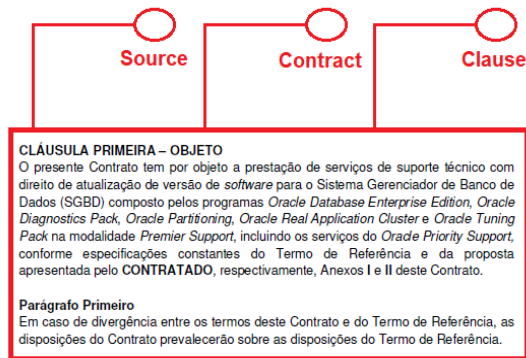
Source

Contract

Clause

CLÁUSULA PRIMEIRA – OBJETO
O presente Contrato tem por objeto a prestação de serviços de suporte técnico com direito de atualização de versão de *software* para o Sistema Gerenciador de Banco de Dados (SGBD) composto pelos programas *Oracle Database Enterprise Edition*, *Oracle Diagnostics Pack*, *Oracle Partitioning*, *Oracle Real Application Cluster* e *Oracle Tuning Pack* na modalidade *Premier Support*, incluindo os serviços do *Oracle Priority Support*, conforme especificações constantes do Termo de Referência e da proposta apresentada pelo **CONTRATADO**, respectivamente, Anexos **I** e **II** deste Contrato.

**Parágrafo Primeiro**
Em caso de divergência entre os termos deste Contrato e do Termo de Referência, as disposições do Contrato prevalecerão sobre as disposições do Termo de Referência.